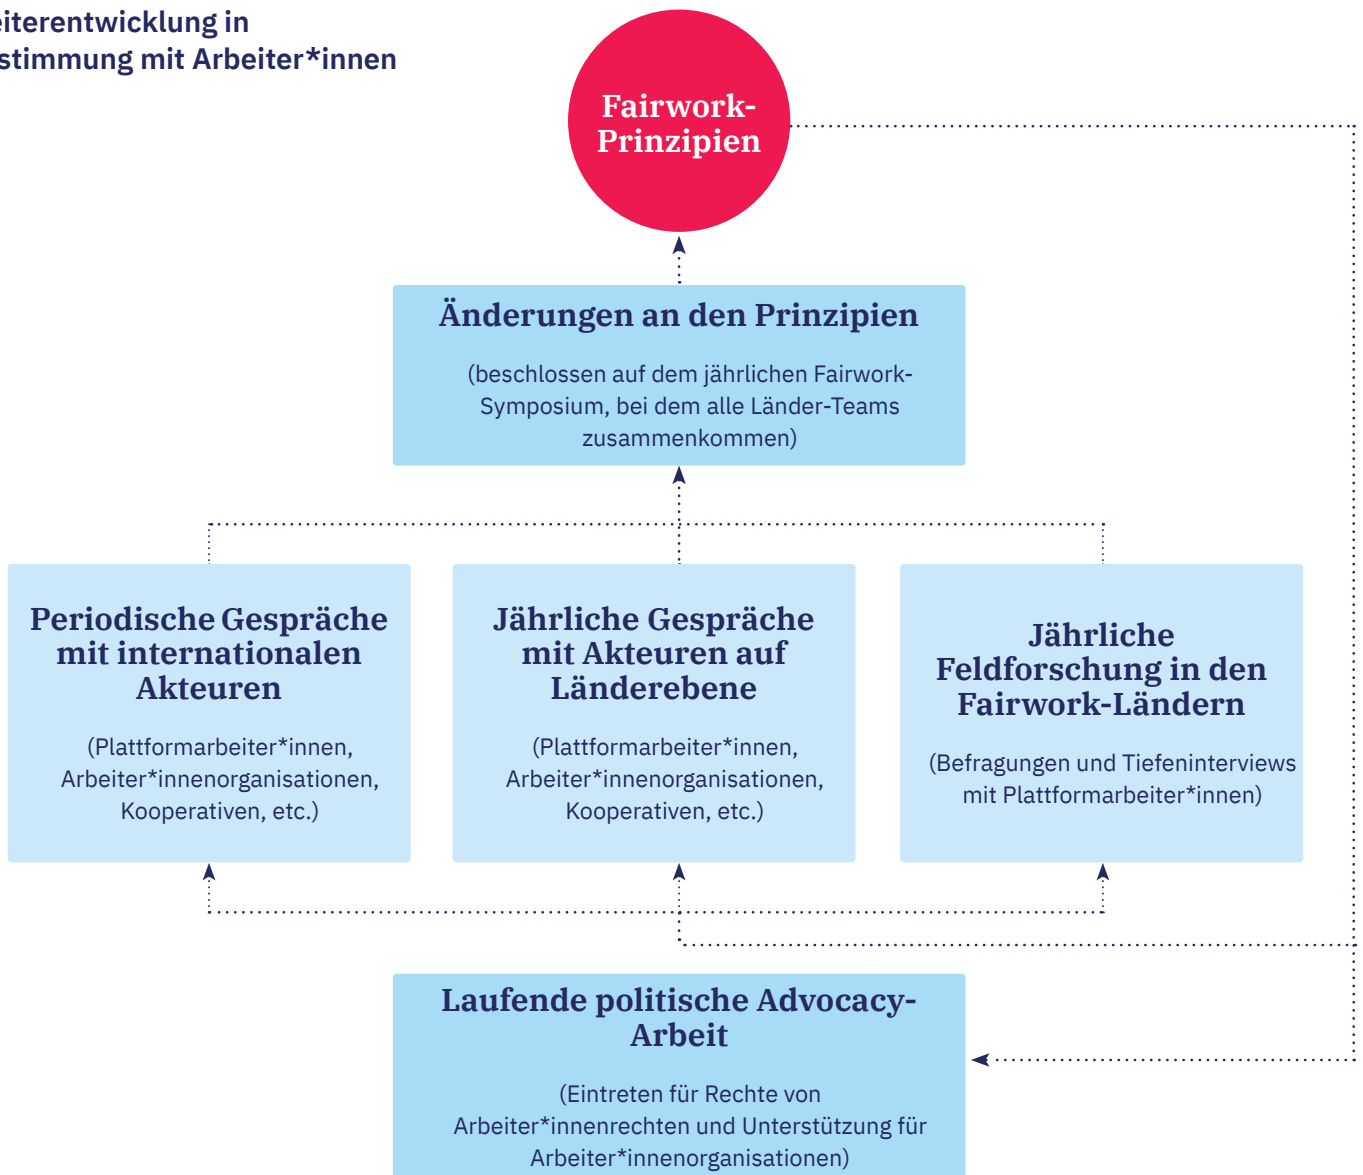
eiterentwicklung in
stimmung mit Arbeiter*innen

Fairwork-Prinzipien

Änderungen an den Prinzipien

(beschlossen auf dem jährlichen Fairwork-Symposium, bei dem alle Länder-Teams zusammenkommen)

Periodische Gespräche mit internationalen Akteuren

(Plattformarbeiter*innen, Arbeiter*innenorganisationen, Kooperativen, etc.)

Jährliche Gespräche mit Akteuren auf Länderebene

(Plattformarbeiter*innen, Arbeiter*innenorganisationen, Kooperativen, etc.)

Jährliche Feldforschung in den Fairwork-Ländern

(Befragungen und Tiefeninterviews mit Plattformarbeiter*innen)

Laufende politische Advocacy-Arbeit

(Eintreten für Rechte von Arbeiter*innenrechten und Unterstützung für Arbeiter*innenorganisationen)